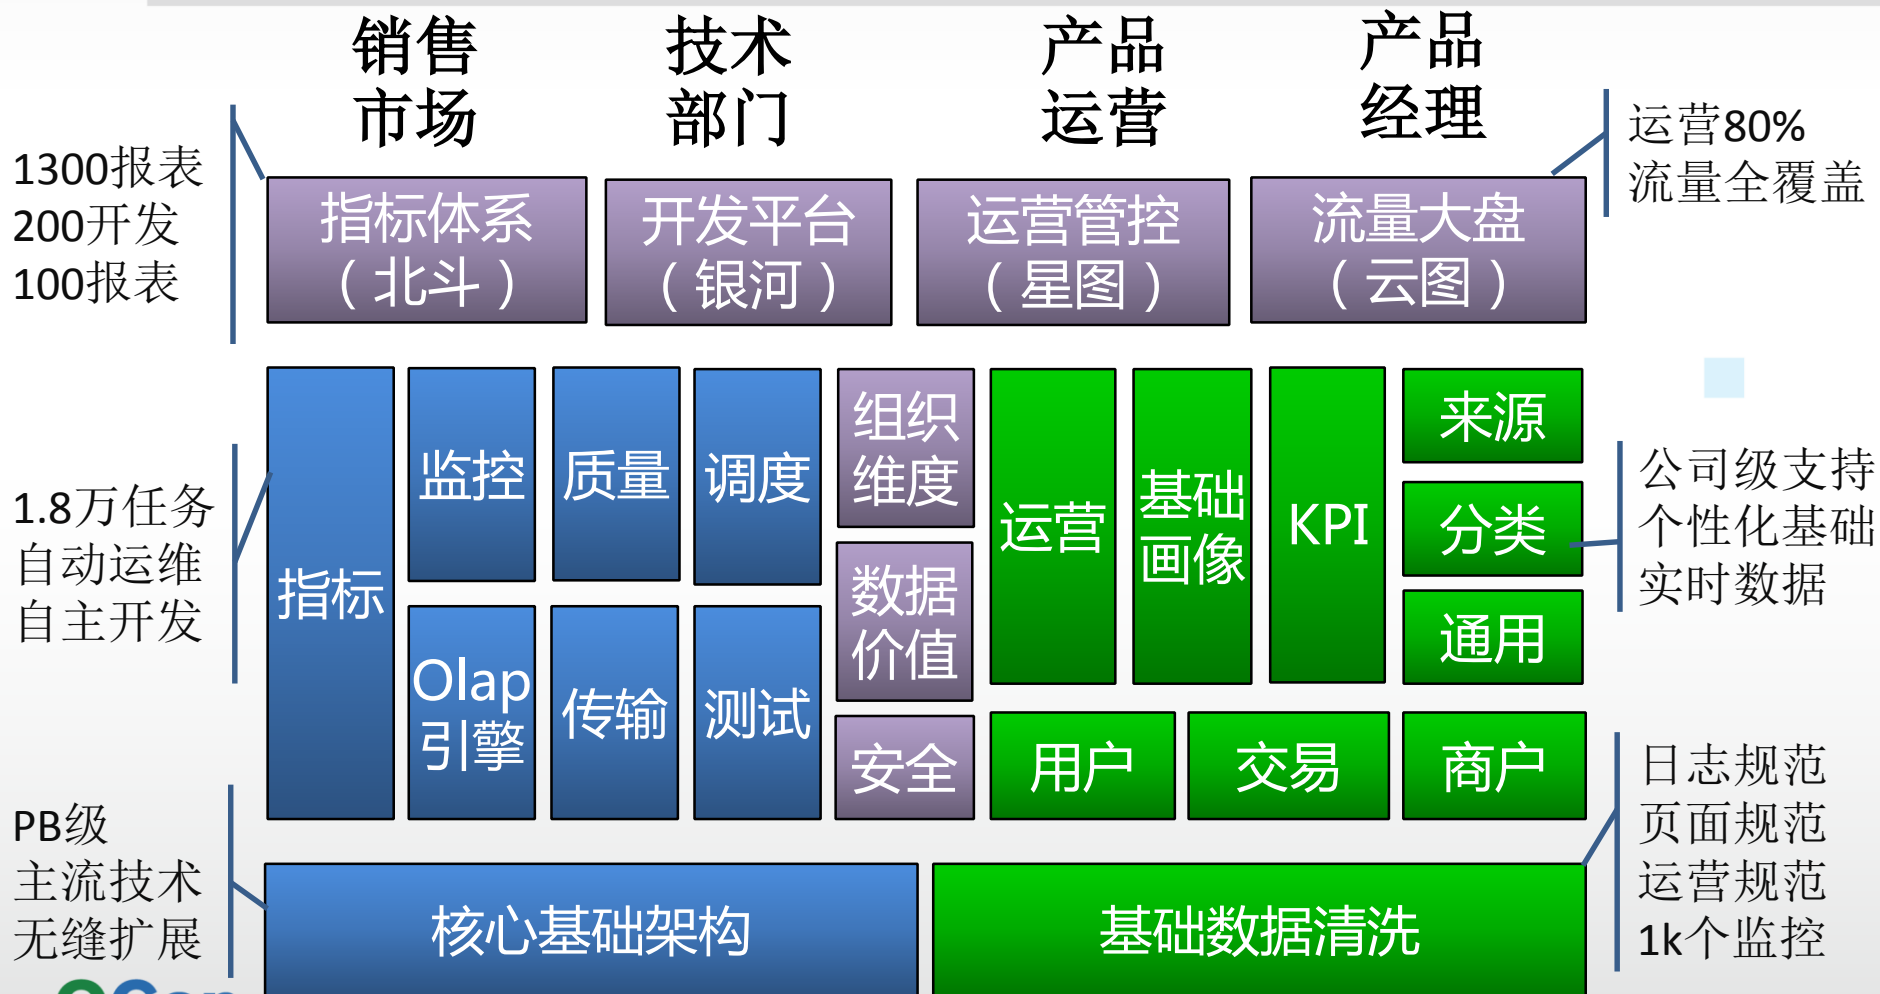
销售市场

技术部门

产品运营

产品经理

1300报表
200开发
100报表

指标体系（北斗）

开发平台（银河）

运营管控（星图）

流量大盘（云图）

运营80%
流量全覆盖

1.8万任务
自动运维
自主开发

指标

监控

质量

调度

Olap引擎

传输

测试

组织维度

数据价值

安全

运营

基础画像

KPI

来源

分类

通用

用户

交易

商户

公司级支持
个性化基础
实时数据

PB级
主流技术
无缝扩展

核心基础架构

基础数据清洗

日志规范
页面规范
运营规范
1k个监控